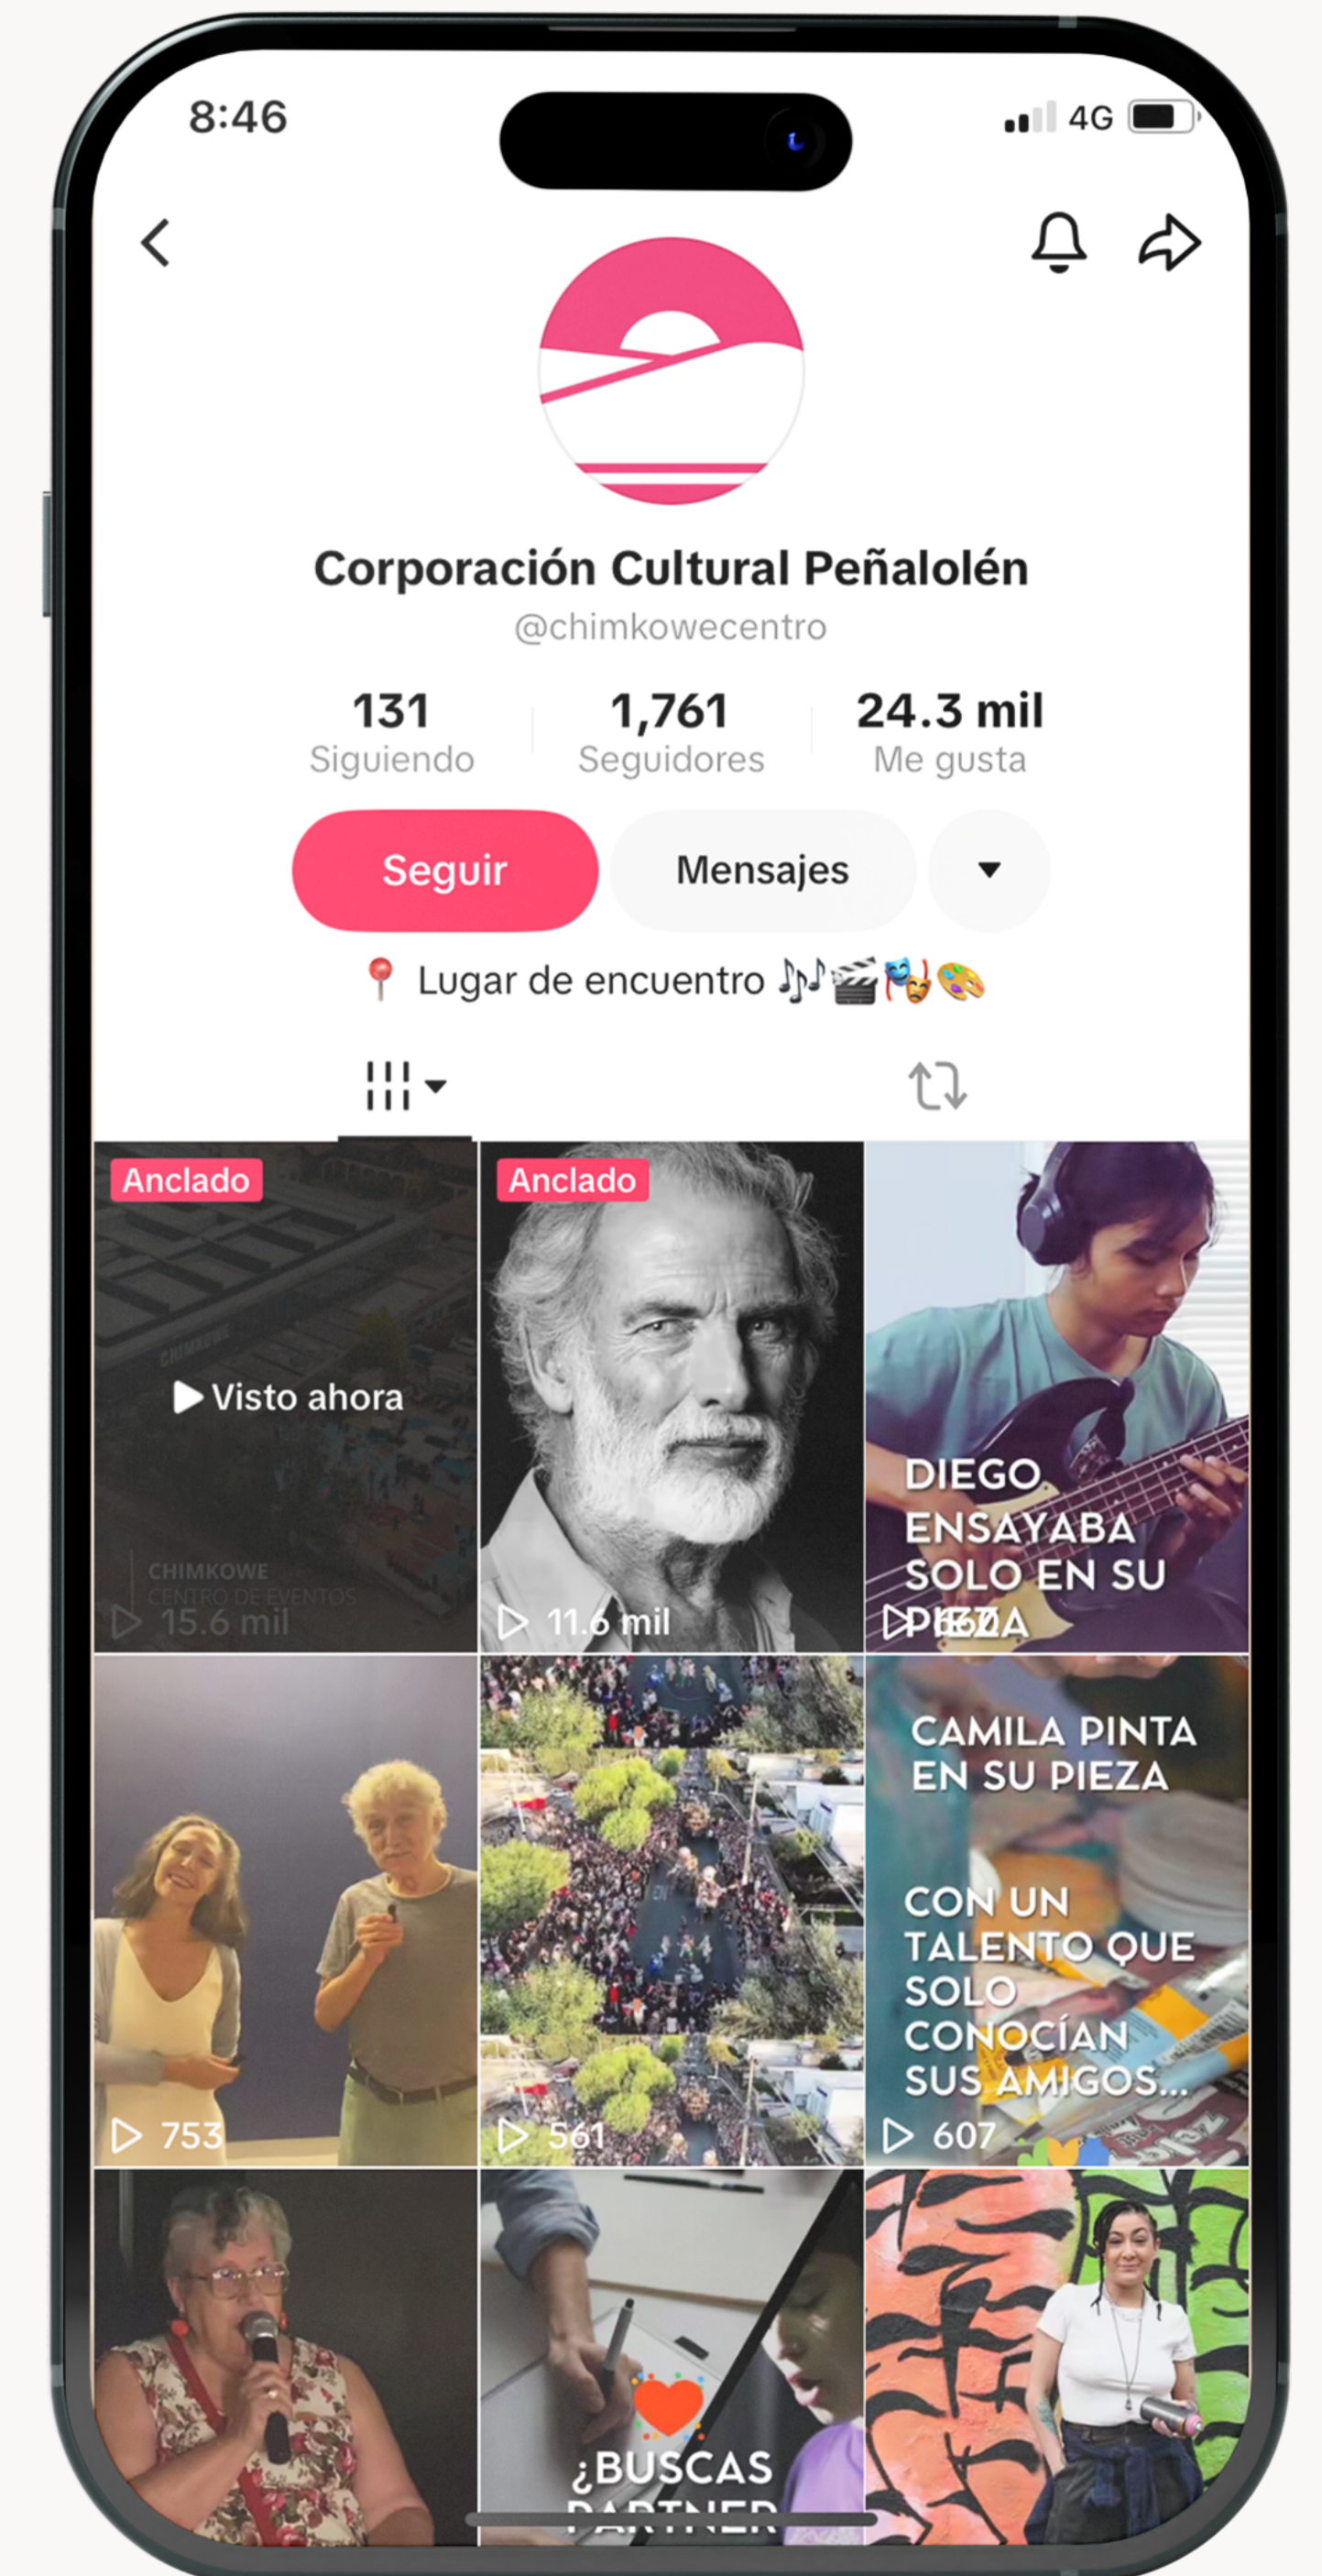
8:46

4G

Corporación Cultural Peñalolén
@chimkowecentro

131
Siguiendo

1,761
Seguidores

24.3 mil
Me gusta

Seguir
Mensajes

📍 Lugar de encuentro 🎶🎬🎭🎨

Anclado
CHIMKOWE
Visto ahora
CHIMKOWE
CENTRO DE EVENTOS
15.6 mil

Anclado
11.6 mil

DIEGO ENSAYABA SOLO EN SU PIEZA
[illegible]

753

561

CAMILA PINTA EN SU PIEZA
CON UN TALENTO QUE SOLO CONOCÍAN SUS AMIGOS...
607

¿BUSCAS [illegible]